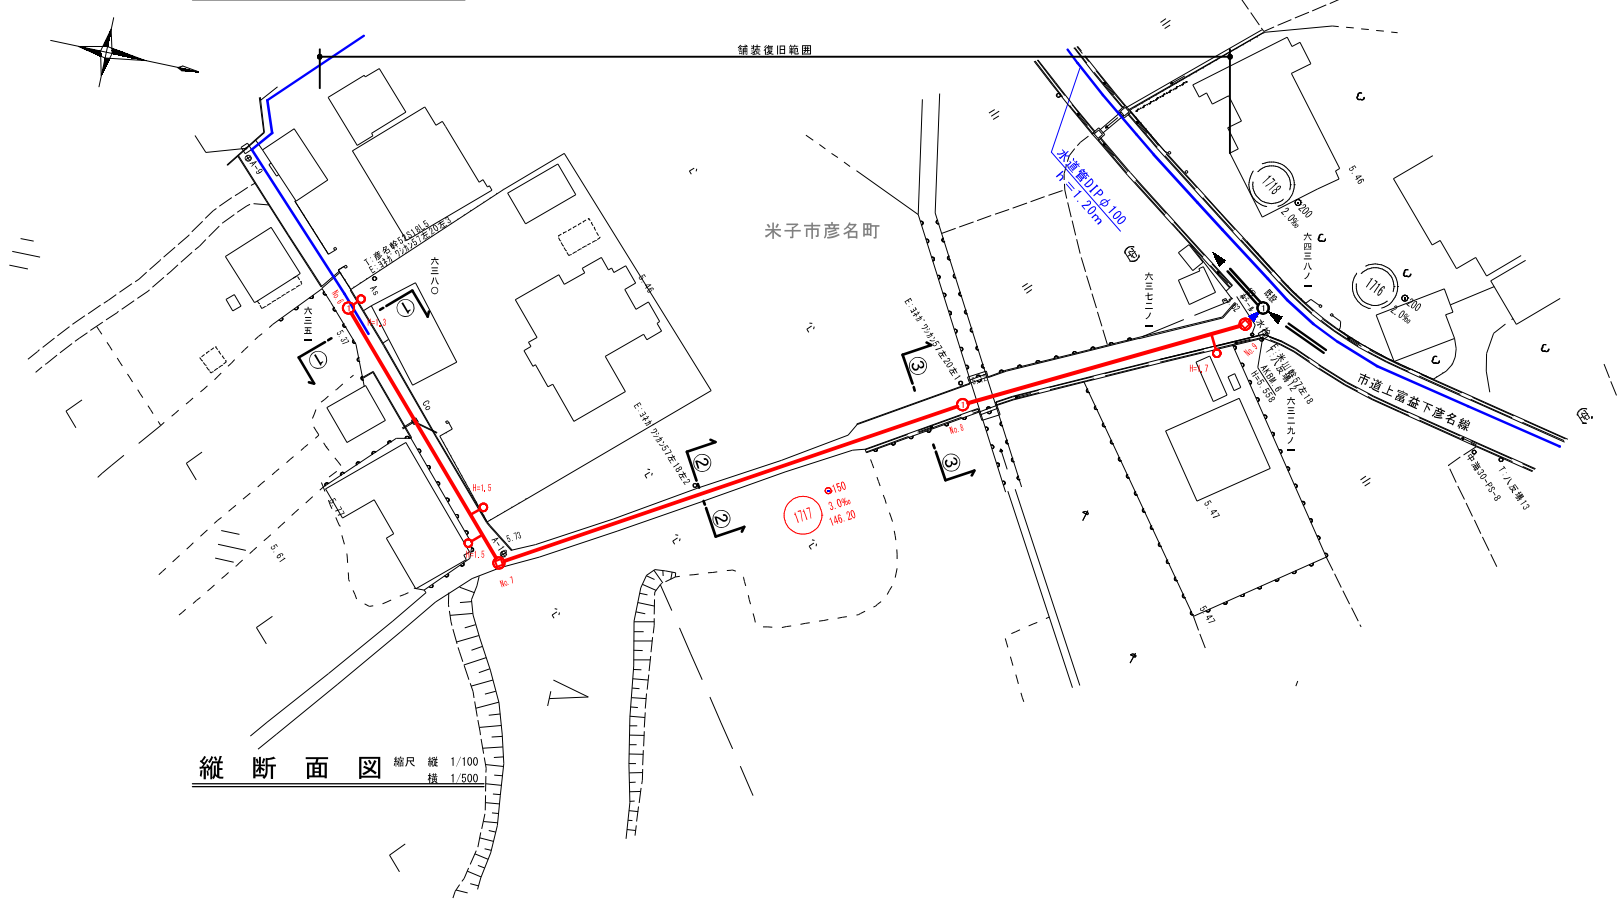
舗装復旧範囲

米子市彦名町

水道管DIP φ100
H=1.20m

市道上富益下彦名線

縦 断 面 図　縮尺　縦　1/100
横　1/500

1718
1716
1717

⊙150
3.0‰
146.20

⊙200
2.0‰

⊙200
2.0‰

六三八〇
六三五
六三七ノ
六四三八ノ
六三二九ノ

E-3ｷﾛｸﾞﾗﾑﾌﾞﾘｯｼﾞ57左18右2
E-3ｷﾛｸﾞﾗﾑﾌﾞﾘｯｼﾞ57左20右1

T.彦名幹35左1右5
T.八反場13
T.米川幹72左18

H=1.5
H=1.5
H=1.7

No.6
No.7
No.8
No.9

5.73
5.61
5.46
5.47
5.46
5.37
5.47

As
Co
既設

中国30-PS-8